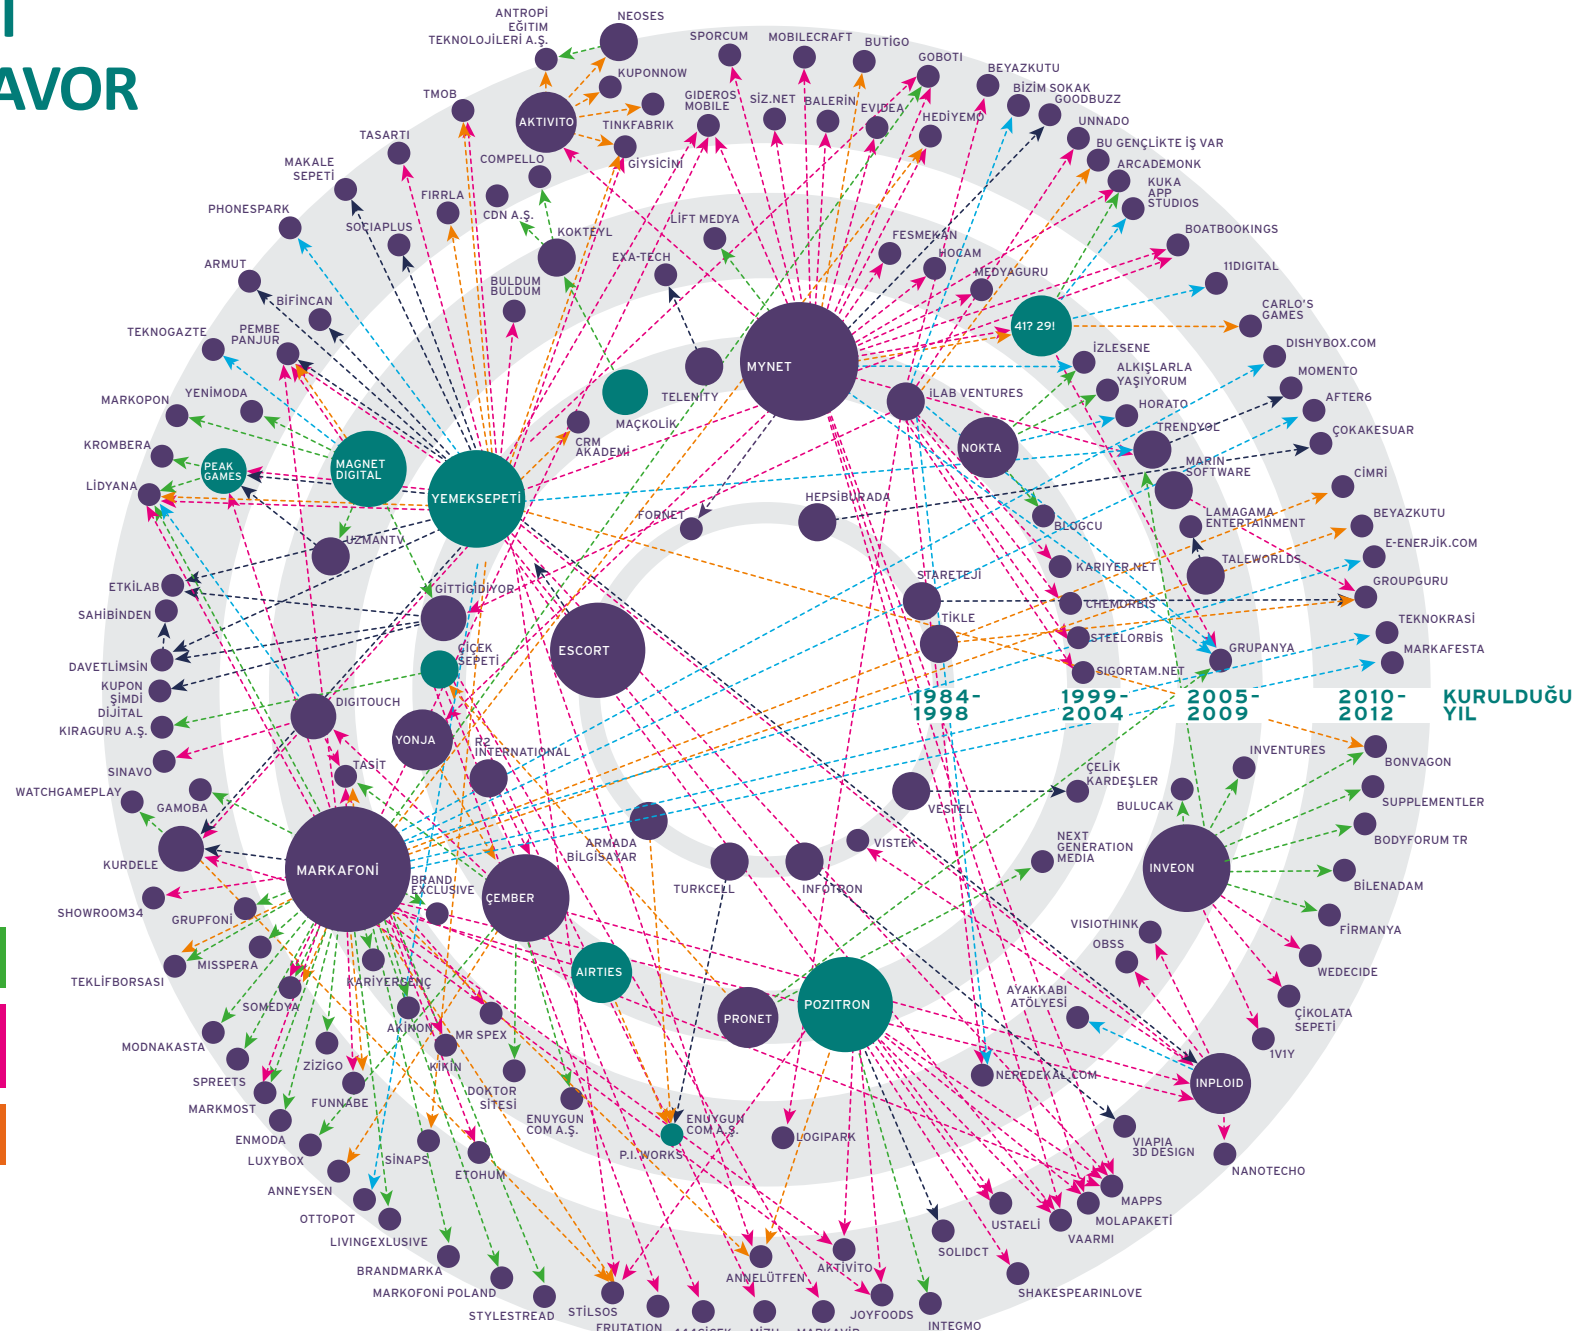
AVOR

ANTROPİ EĞİTİM TEKNOLOJİLERİ A.Ş.
NEOSES
KUPONNOW
AKTIVITO
TINKFABRIK
GİYSİCİNİ
SPORCUM
MOBILECRAFT
BUTİGO
GOBOTI
BEYAZKUTU
BİZİM SOKAK
GOODBUZZ
UNNADO
BU GENÇLİKTE İŞ VAR
ARCADEMONK
KUKA APP STUDIOS
BOATBOOKINGS
11DIGITAL
CARLO'S GAMES
DISHYBOX.COM
MOMENTO
AFTER6
ÇOKAKESUAR
CİMRİ
BEYAZKUTU
E-ENERJİK.COM
GROUPGURU
TEKNOKRASİ
MARKAFESTA
GIDEROS MOBILE
SİZ.NET
BALERİN
EVİDEA
HEDİYEMO
TMOB
TASARTI
MAKALE SEPETİ
PHONESPARK
COMPELLO
FIRRLA
CDN A.Ş.
SOCIAPLUS
KOKTEYL
LİFT MEDYA
EXA-TECH
FESMEKAN
HOCAM
MEDYAGURU
41? 29!
İZLESENE
ALKIŞLARLA YAŞIYORUM
HORATO
TRENDYOL
MARIN SOFTWARE
LAMAGAMA ENTERTAINMENT
TALEWORLDS
ARMUT
BİFİNCAN
TEKNOGAZTE
PEMBE PANJUR
BULDUM BULDUM
MYNET
İLAB VENTURES
NOKTA
TELENITY
MAÇKOLİK
CRM AKADEMİ
MARKOPON
YENİMODA
KROMBERA
PEAK GAMES
MAGNET DIGITAL
YEMEKSEPETİ
LİDYANA
UZMANTV
HEPSİBURADA
FORNET
BLOGCU
KARİYER.NET
STARETEJİ
CHEMORBIS
TİKLE
STEELORBIS
GRUPANYA
SİGORTAM.NET
ETKİLAB
SAHİBİNDEN
GİTTİGİDİYOR
ESCORT
DAVETLİMSİN
ÇİÇEK SEPETİ
KUPON ŞİMDİ
DİJİTAL KIRAGURU A.Ş.
DIGITOUCH
YONJA
R2 INTERNATIONAL
1984-1998
1999-2004
2005-2009
2010-2012
KURULDUĞU YIL
SINAVO
TASİT
WATCHGAMEPLAY
GAMOBA
ÇELİK KARDEŞLER
BULUCAK
INVENTURES
BONVAGON
SUPPLEMENTLER
BODYFORUM TR
VESTEL
ARMADA BİLGİSAYAR
VISTEK
NEXT GENERATION MEDIA
INVEON
BİLENADAM
KURDELE
MARKAFONİ
BRAND EXCLUSIVE
ÇEMBER
TURKCELL
INFOTRON
FİRMANYA
SHOWROOM34
GRUPFONİ
VISIOTHINK
OBSS
WEDECIDE
TEKLİFBORSASI
MISSPERA
KARİYERGENÇ
AIRTIES
PRONET
POZITRON
AYAKKABI ATÖLYESİ
ÇİKOLATA SEPETİ
SOMEDYA
AKINON
MR SPEX
1V1Y
MODNAKASTA
ZİZİGO
KİKİN
NEREDEKAL.COM
INPLOID
SPREETS
FUNNABE
DOKTOR SİTESİ
MARKMOST
ENUYGUN COM A.Ş.
ENUYGUN COM A.Ş.
LOGIPARK
VIAPIA 3D DESIGN
NANOTECHO
ENMODA
LUXYBOX
SİNAPS
ETOHUM
P.I. WORKS
ANNEYSEN
MAPPS
USTAELİ
MOLAPAKETİ
OTTOPOT
SOLIDCT
VAARMI
LIVINGEXLUSIVE
ANNELÜTFEN
AKTİVİTO
BRANDMARKA
SHAKESPEARINLOVE
MARKOFONİ POLAND
JOYFOODS
STYLESTREAD
STİLSOS
INTEGMO
FRUTATION
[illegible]
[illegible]
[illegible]